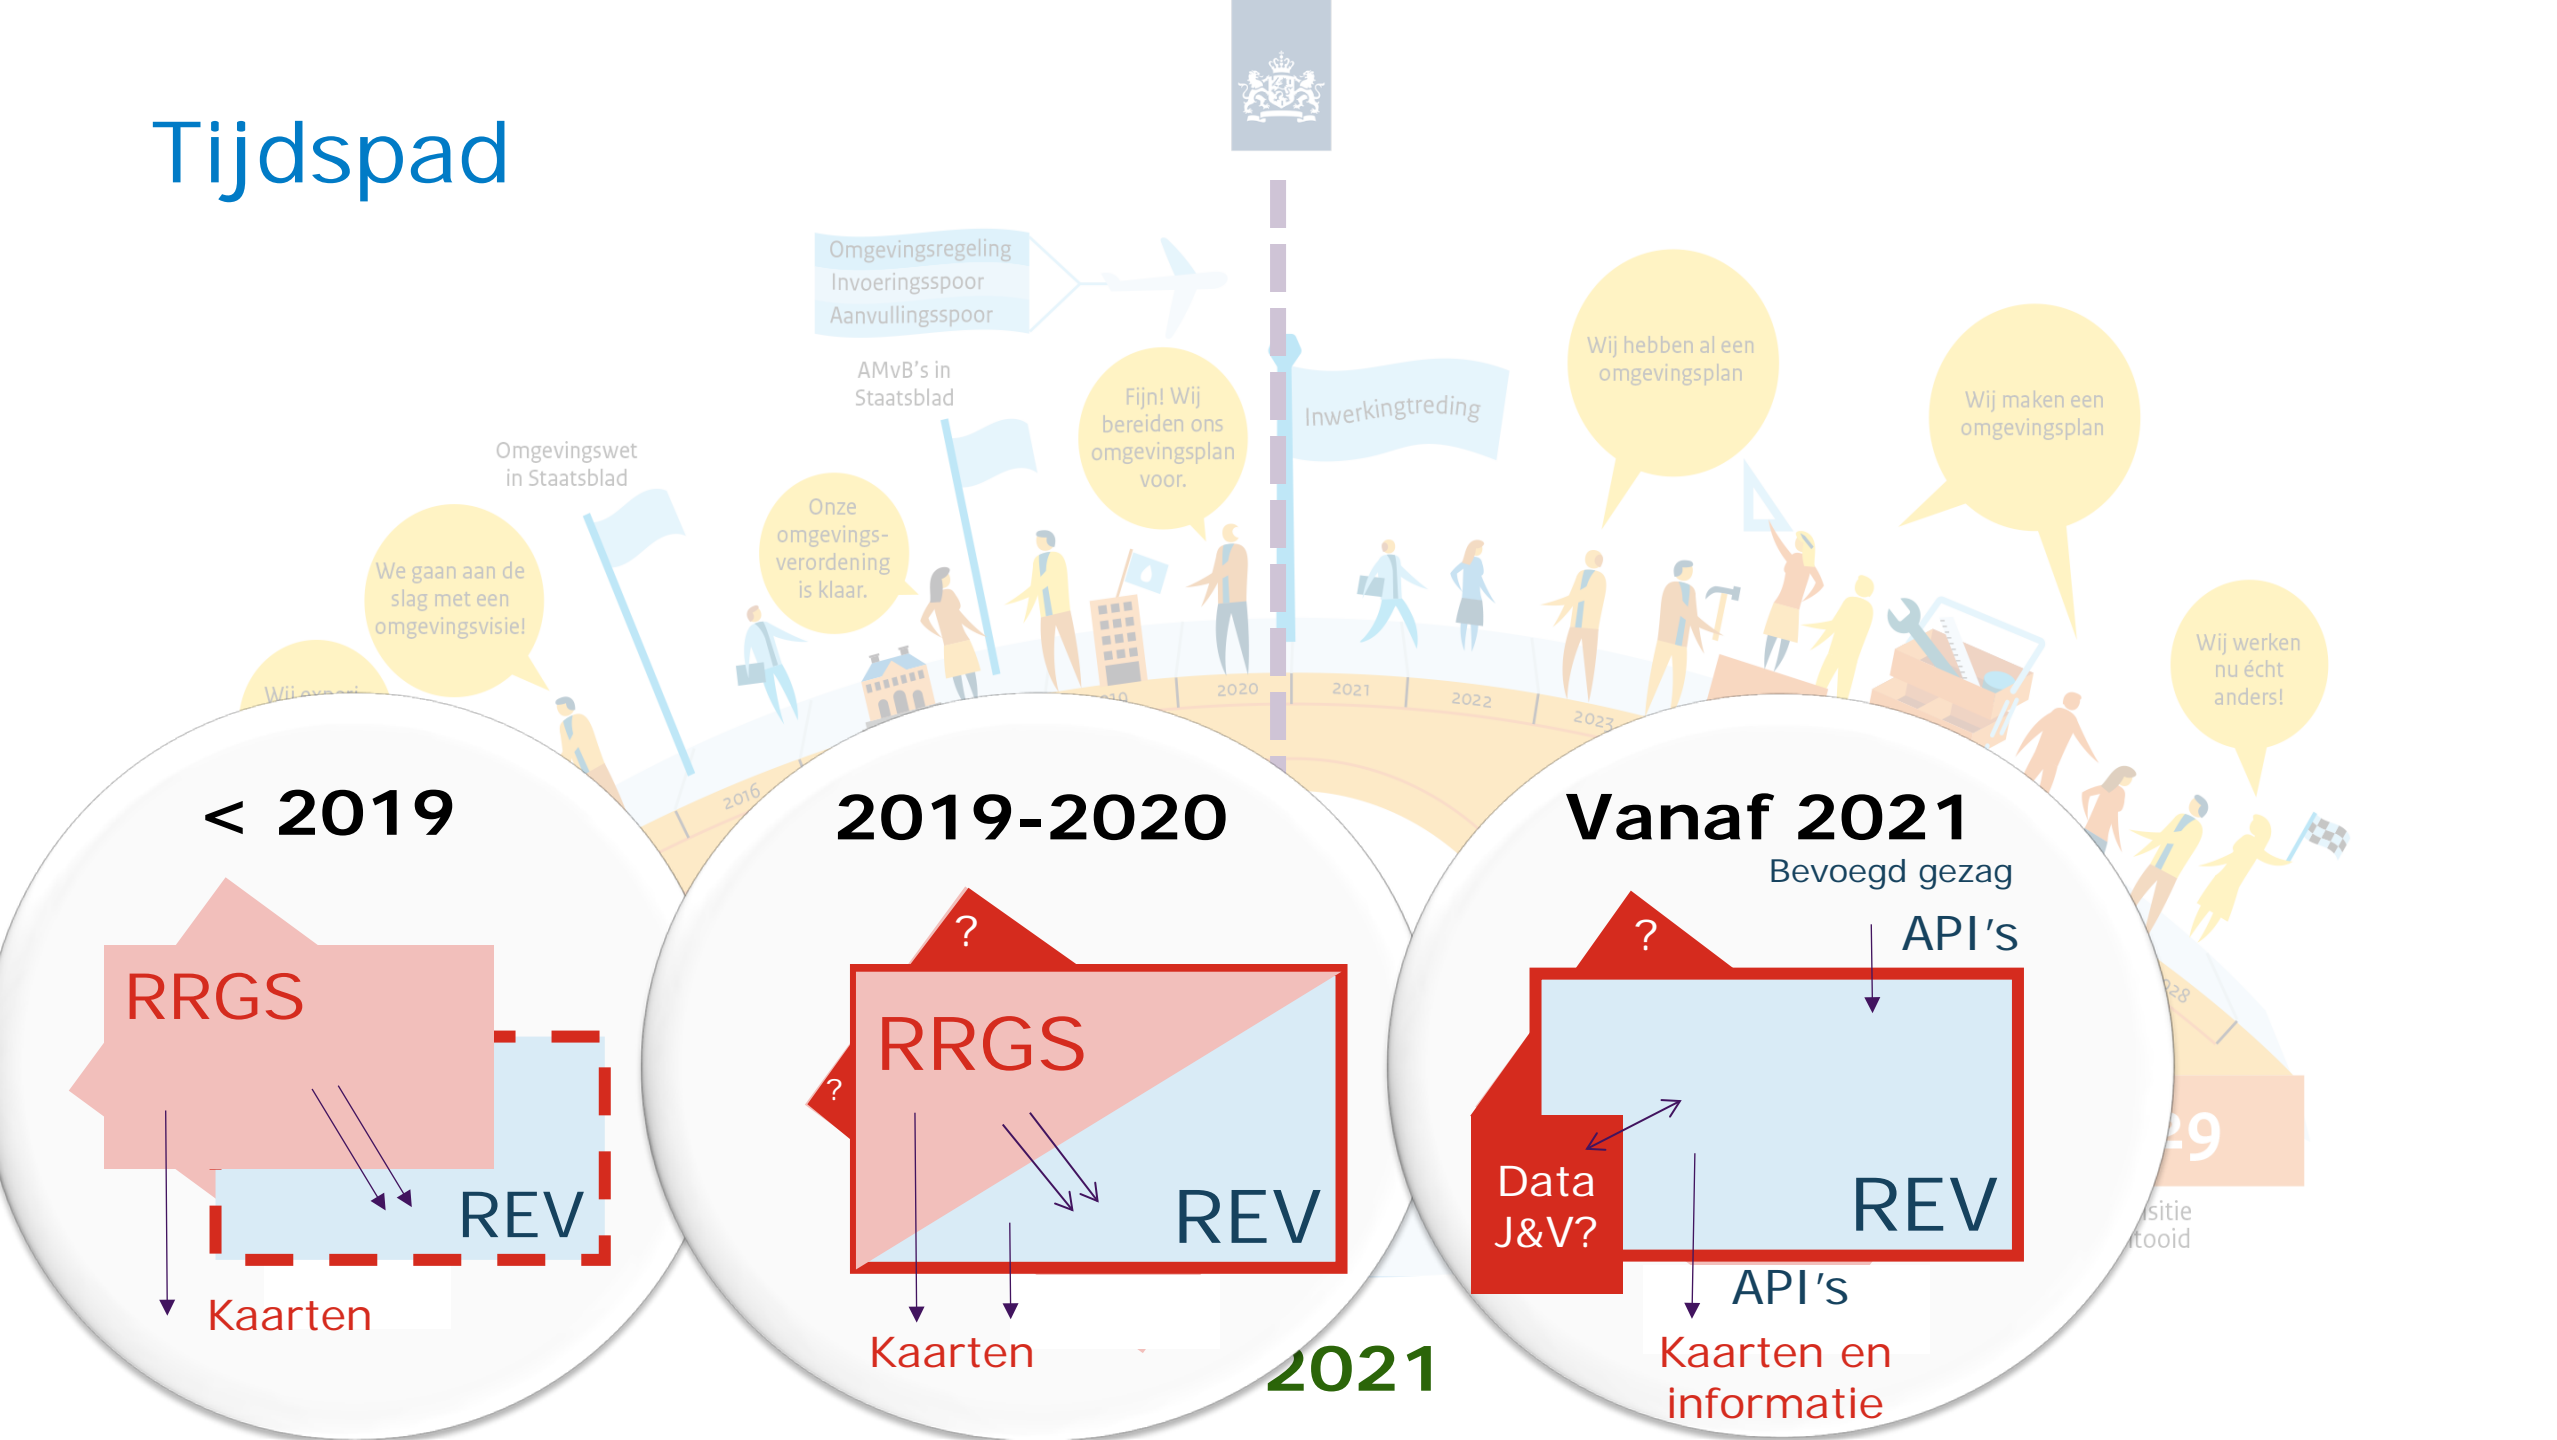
Tijdspad

Omgevingsregeling
Invoeringsspoor
Aanvullingsspoor

AMvB's in Staatsblad

Omgevingswet in Staatsblad

Fijn! Wij bereiden ons omgevingsplan voor.

Inwerkingtreding

Wij hebben al een omgevingsplan

Wij maken een omgevingsplan

Onze omgevings-verordening is klaar.

We gaan aan de slag met een omgevingsvisie!

Wij werken nu écht anders!

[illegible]

2016 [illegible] 2020 2021 2022 2023

< 2019

RRGS

REV

Kaarten

2019-2020

?

RRGS

?

REV

Kaarten

2021

Vanaf 2021

Bevoegd gezag

?

API's

Data J&V?

REV

API's

Kaarten en informatie

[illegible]9

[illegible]sitie
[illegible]tooid